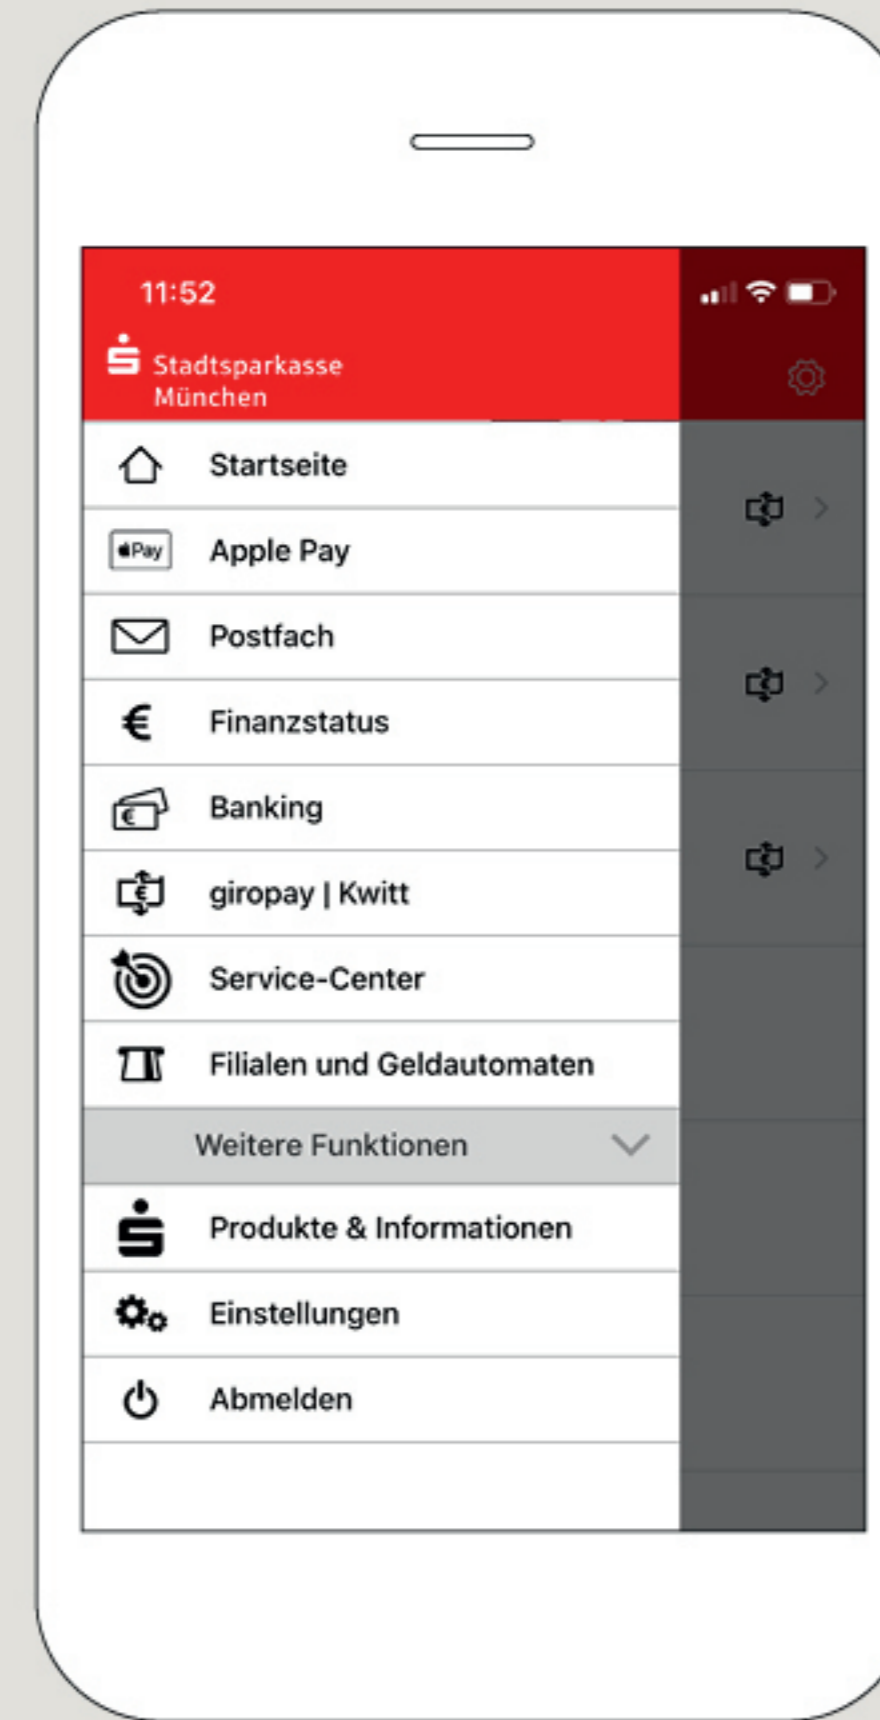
11:52

Stadtsparkasse München

Startseite

Pay

Apple Pay

Postfach

€

Finanzstatus

Banking

giropay | Kwitt

Service-Center

Filialen und Geldautomaten

Weitere Funktionen

Produkte & Informationen

Einstellungen

Abmelden